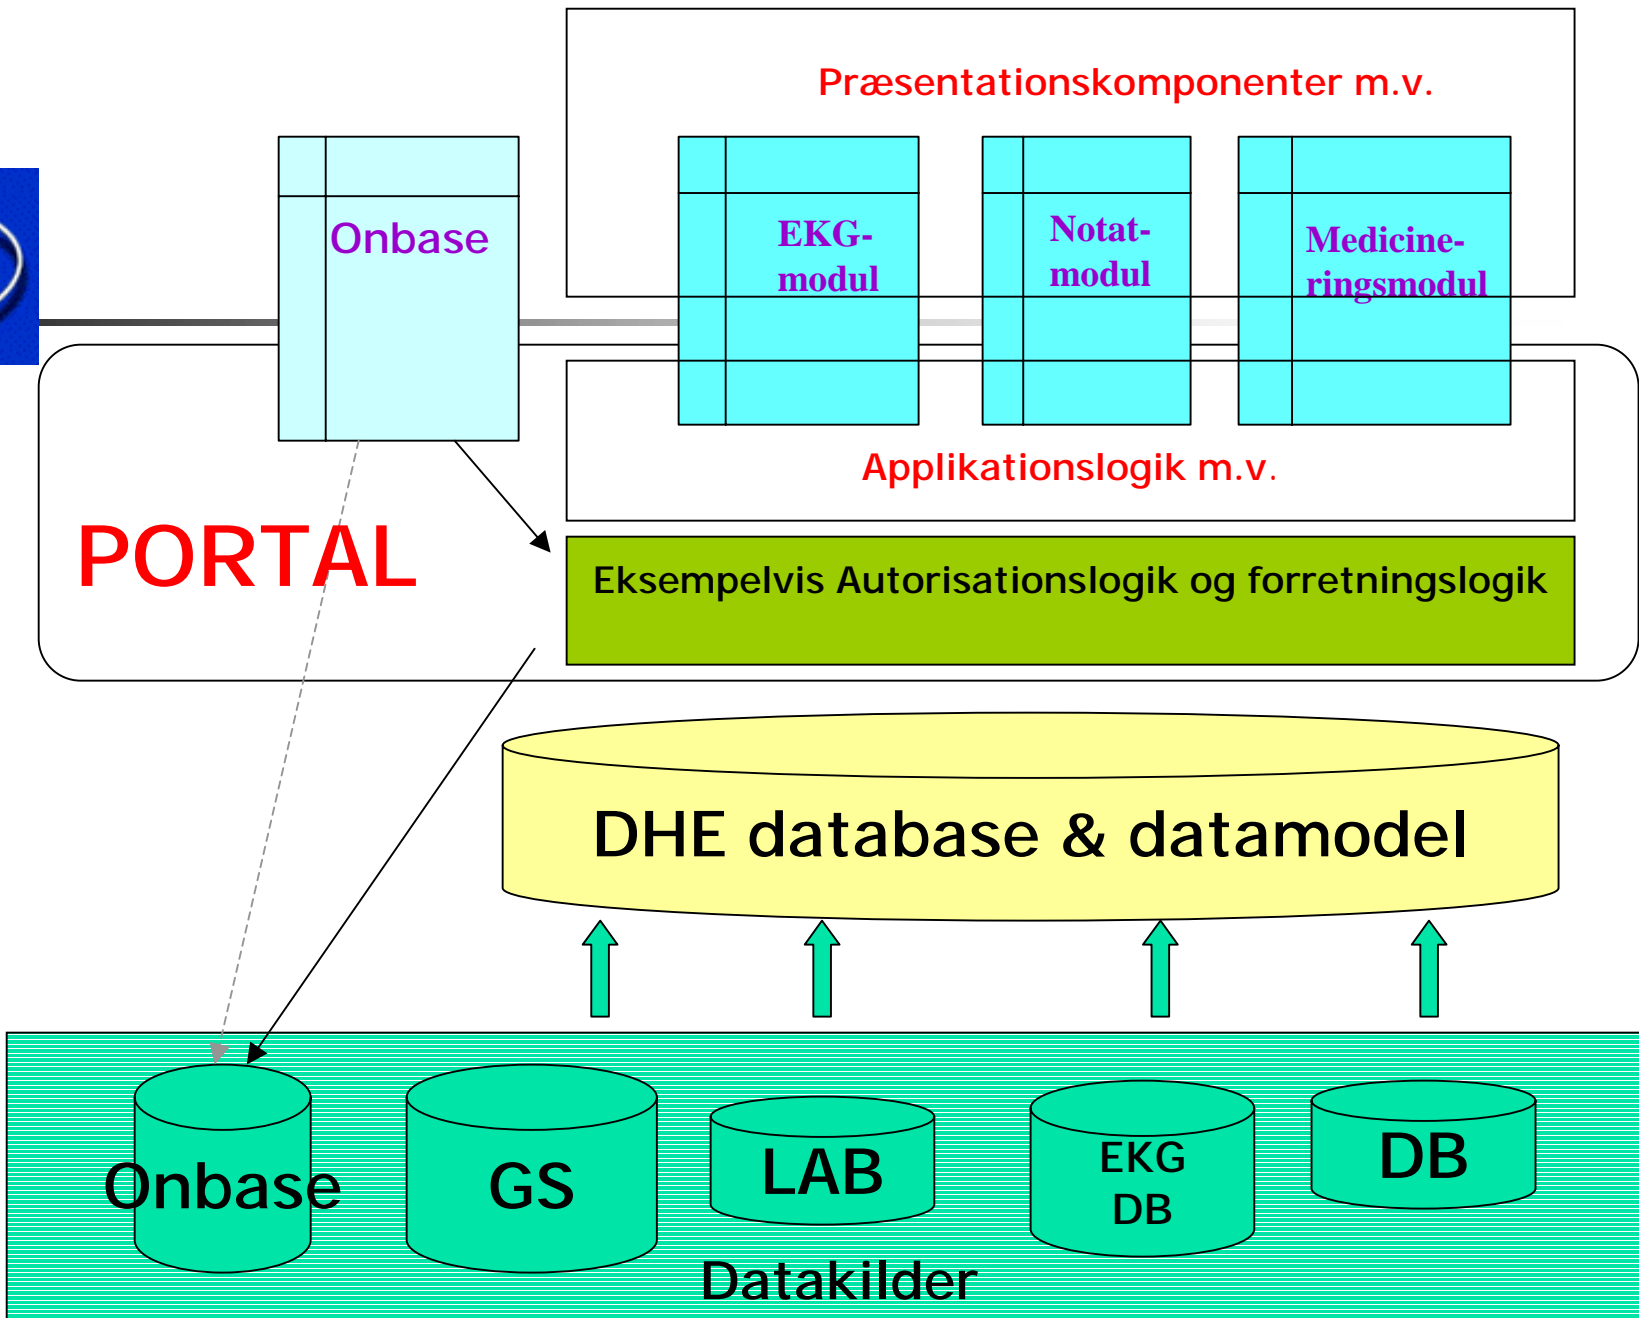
Præsentationskomponenter m.v.

Onbase

EKG-modul

Notat-modul

Medicine-ringsmodul

Applikationslogik m.v.

PORTAL

Eksempelvis Autorisationslogik og forretningslogik

DHE database & datamodel

Onbase

GS

LAB

EKG DB

DB

Datakilder